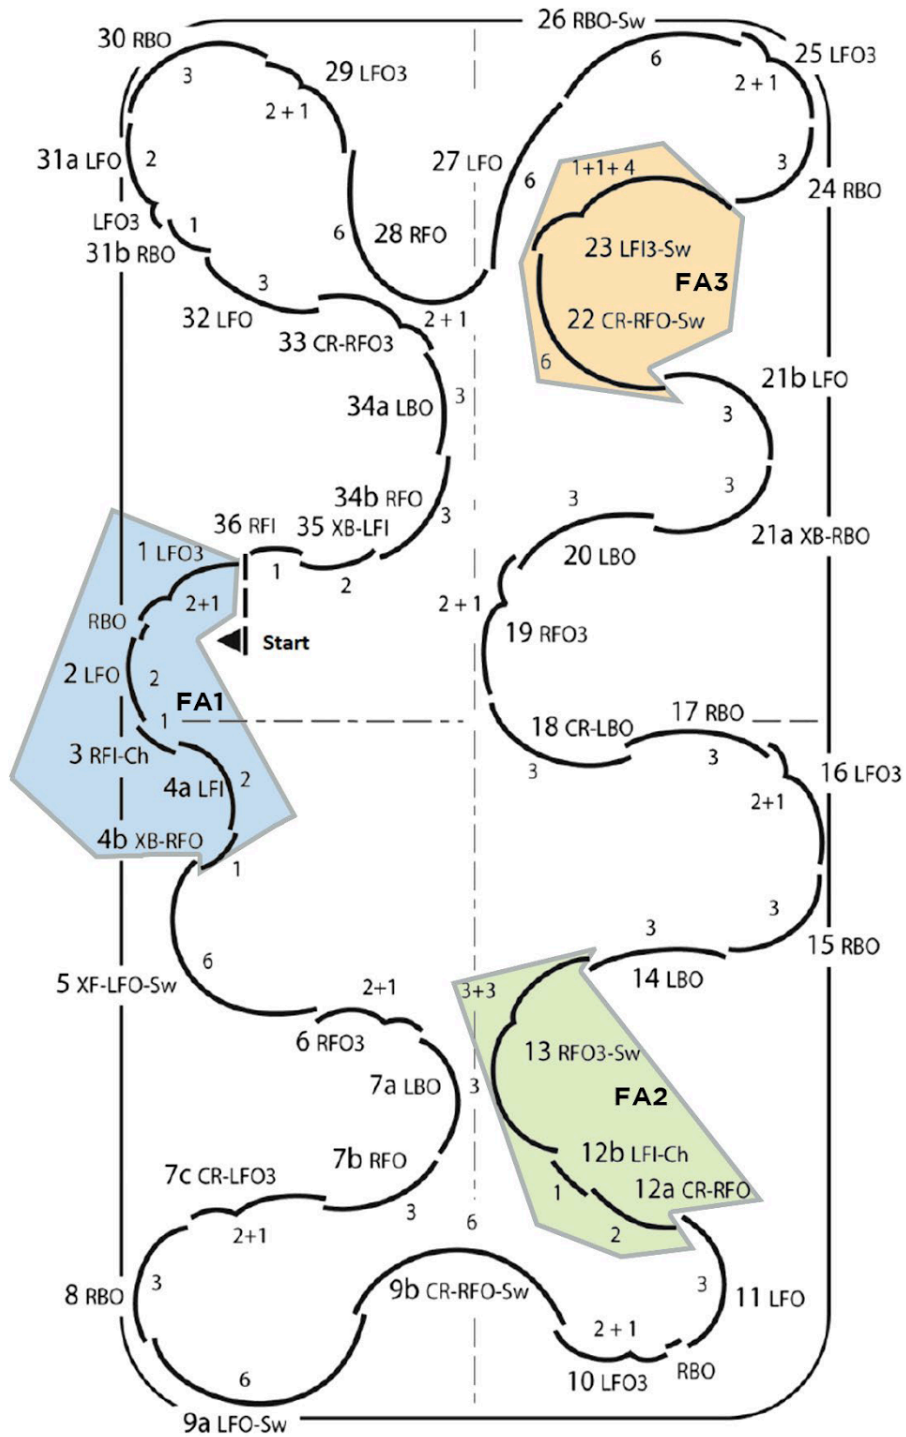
30 RBO
26 RBO-Sw
25 LFO3
3
29 LFO3
6
2 + 1
2 + 1
31a LFO
2
27 LFO
1+1+ 4
3
6
24 RBO
LFO3
1
28 RFO
6
23 LFI3-Sw
FA3
31b RBO
3
22 CR-RFO-Sw
32 LFO
2 + 1
33 CR-RFO3
6
21b LFO
34a LBO
3
3
34b RFO
3
3
36 RFI
35 XB-LFI
21a XB-RBO
1 LFO3
3
1
2
20 LBO
2+1
RBO
Start
2 + 1
19 RFO3
2 LFO
2
FA1
17 RBO
1
18 CR-LBO
3 RFI-Ch
3
16 LFO3
4a LFI
2
3
2+1
4b XB-RFO
1
3
3
15 RBO
6
14 LBO
5 XF-LFO-Sw
2+1
3+3
6 RFO3
13 RFO3-Sw
7a LBO
3
FA2
7b RFO
12b LFI-Ch
7c CR-LFO3
1
12a CR-RFO
3
6
2+1
2
3
8 RBO
3
9b CR-RFO-Sw
11 LFO
2 + 1
6
RBO
10 LFO3
9a LFO-Sw